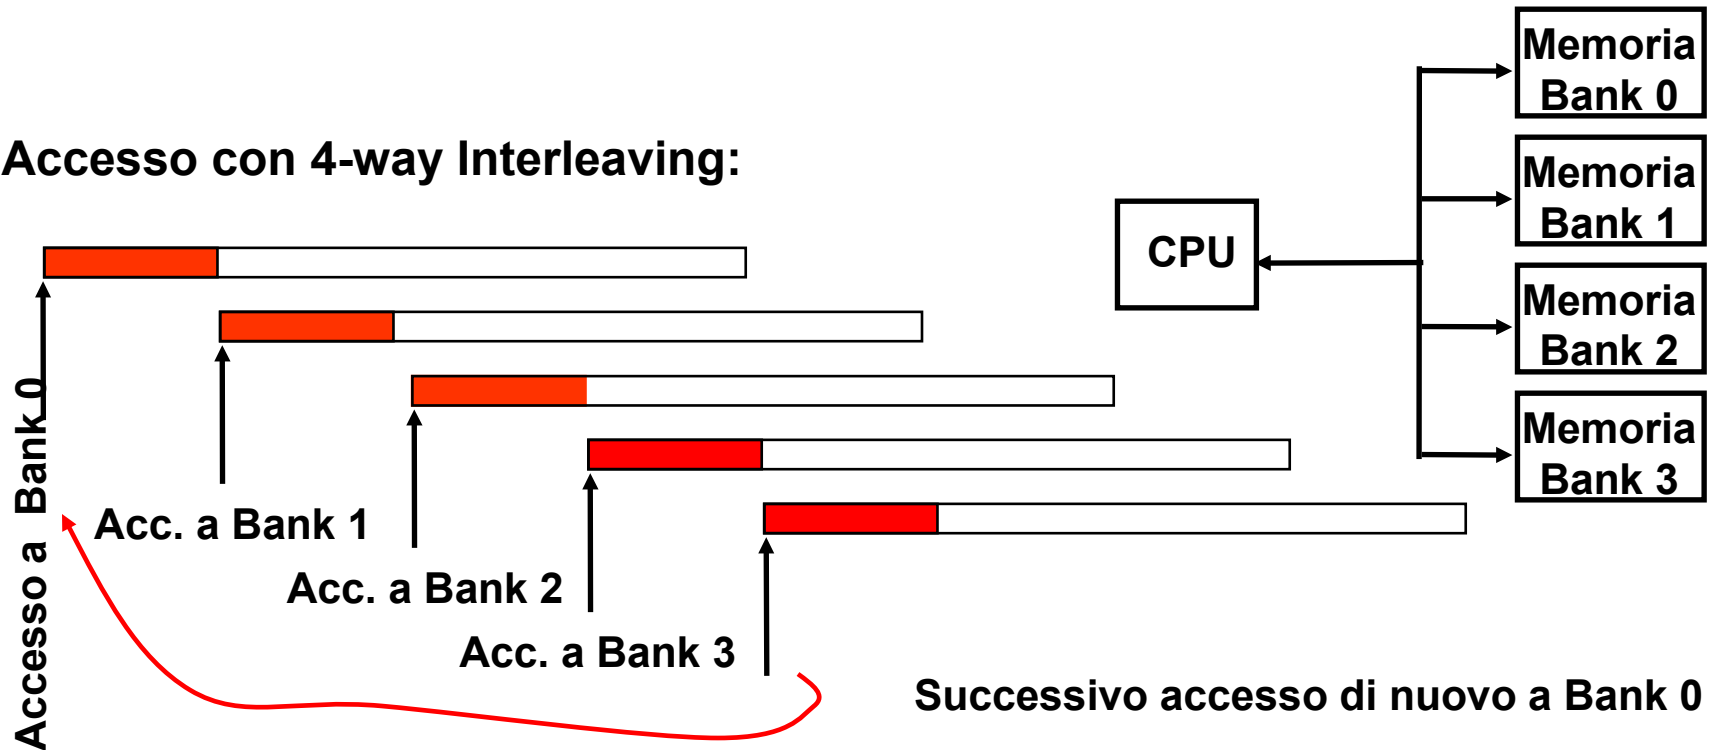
Accesso con 4-way Interleaving:

CPU

Memoria Bank 0

Memoria Bank 1

Memoria Bank 2

Memoria Bank 3

Accesso a Bank 0

Acc. a Bank 1

Acc. a Bank 2

Acc. a Bank 3

Successivo accesso di nuovo a Bank 0